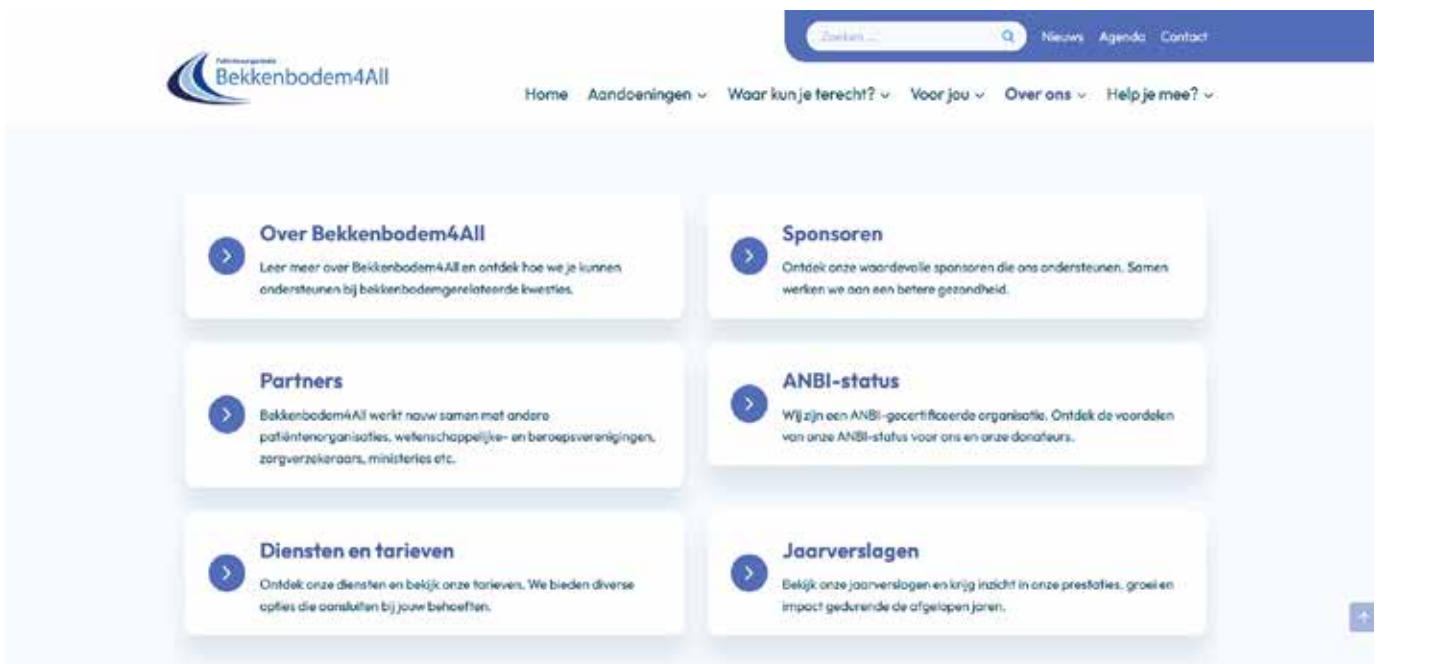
Zoeken ...

Nieuws Agenda Contact

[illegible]
Bekkenbodem4All

Home Aandoeningen ⌄ Waar kun je terecht? ⌄ Voor jou ⌄ Over ons ⌄ Help je mee? ⌄

Over Bekkenbodem4All

Leer meer over Bekkenbodem4All en ontdek hoe we je kunnen ondersteunen bij bekkenbodemgerelateerde kwesties.

Sponsoren

Ontdek onze waardevolle sponsoren die ons ondersteunen. Samen werken we aan een betere gezondheid.

Partners

Bekkenbodem4All werkt nauw samen met andere patiëntenorganisaties, wetenschappelijke- en beroepsverenigingen, zorgverzekeraars, ministeries etc.

ANBI-status

Wij zijn een ANBI-gecertificeerde organisatie. Ontdek de voordelen van onze ANBI-status voor ons en onze donateurs.

Diensten en tarieven

Ontdek onze diensten en bekijk onze tarieven. We bieden diverse opties die aansluiten bij jouw behoeften.

Jaarverslagen

Bekijk onze jaarverslagen en krijg inzicht in onze prestaties, groei en impact gedurende de afgelopen jaren.